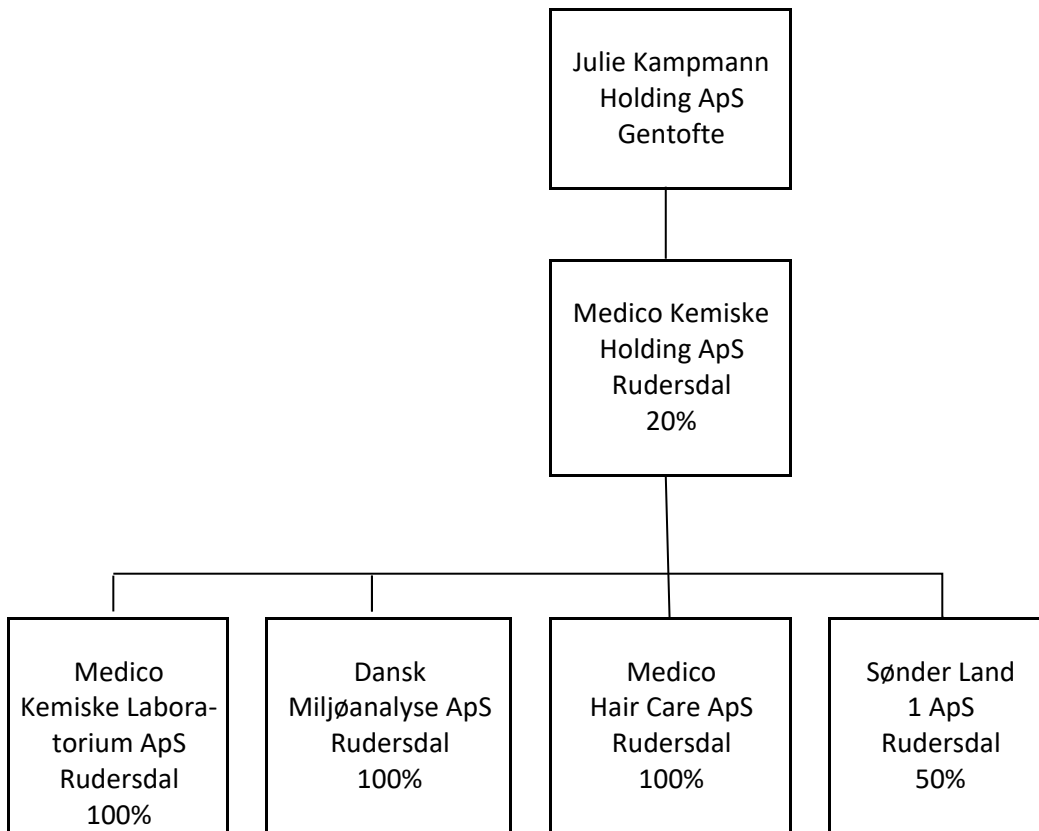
Julie Kampmann Holding ApS Gentofte

Medico Kemiske Holding ApS Rudersdal 20%

Medico Kemiske Laboratorium ApS Rudersdal 100%

Dansk Miljøanalyse ApS Rudersdal 100%

Medico Hair Care ApS Rudersdal 100%

Sønder Land 1 ApS Rudersdal 50%